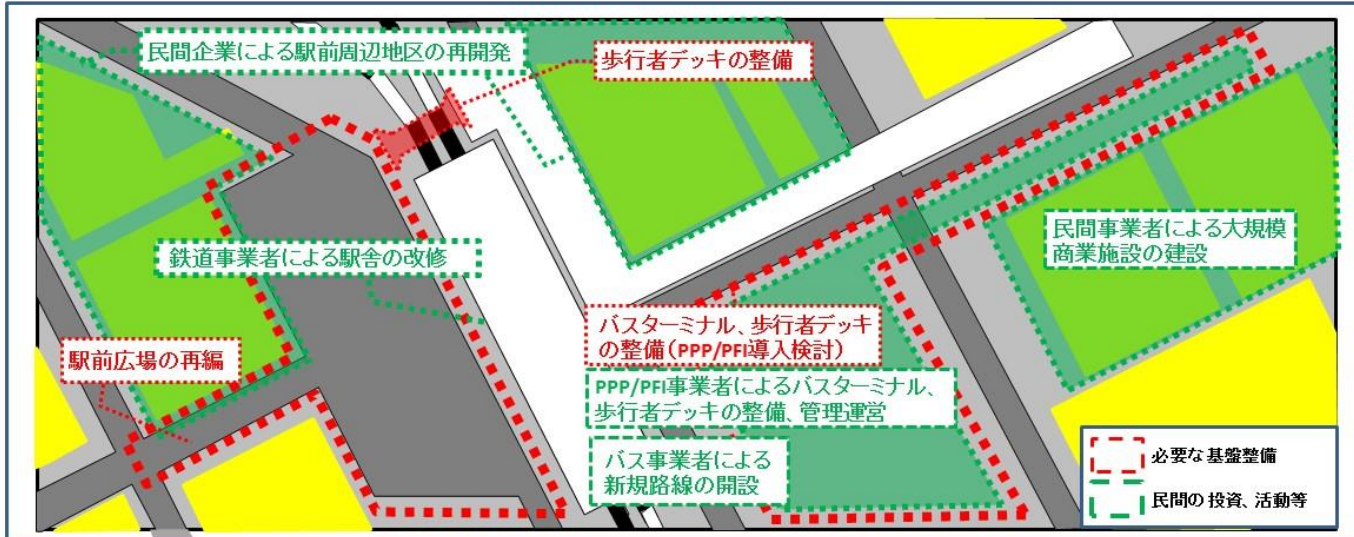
民間企業による駅前周辺地区の再開発

歩行者デッキの整備

民間事業者による大規模商業施設の建設

鉄道事業者による駅舎の改修

バスターミナル、歩行者デッキの整備（PPP/PFI導入検討）

駅前広場の再編

PPP/PFI事業者によるバスターミナル、歩行者デッキの整備、管理運営

バス事業者による新規路線の開設

必要な基盤整備

民間の投資、活動等